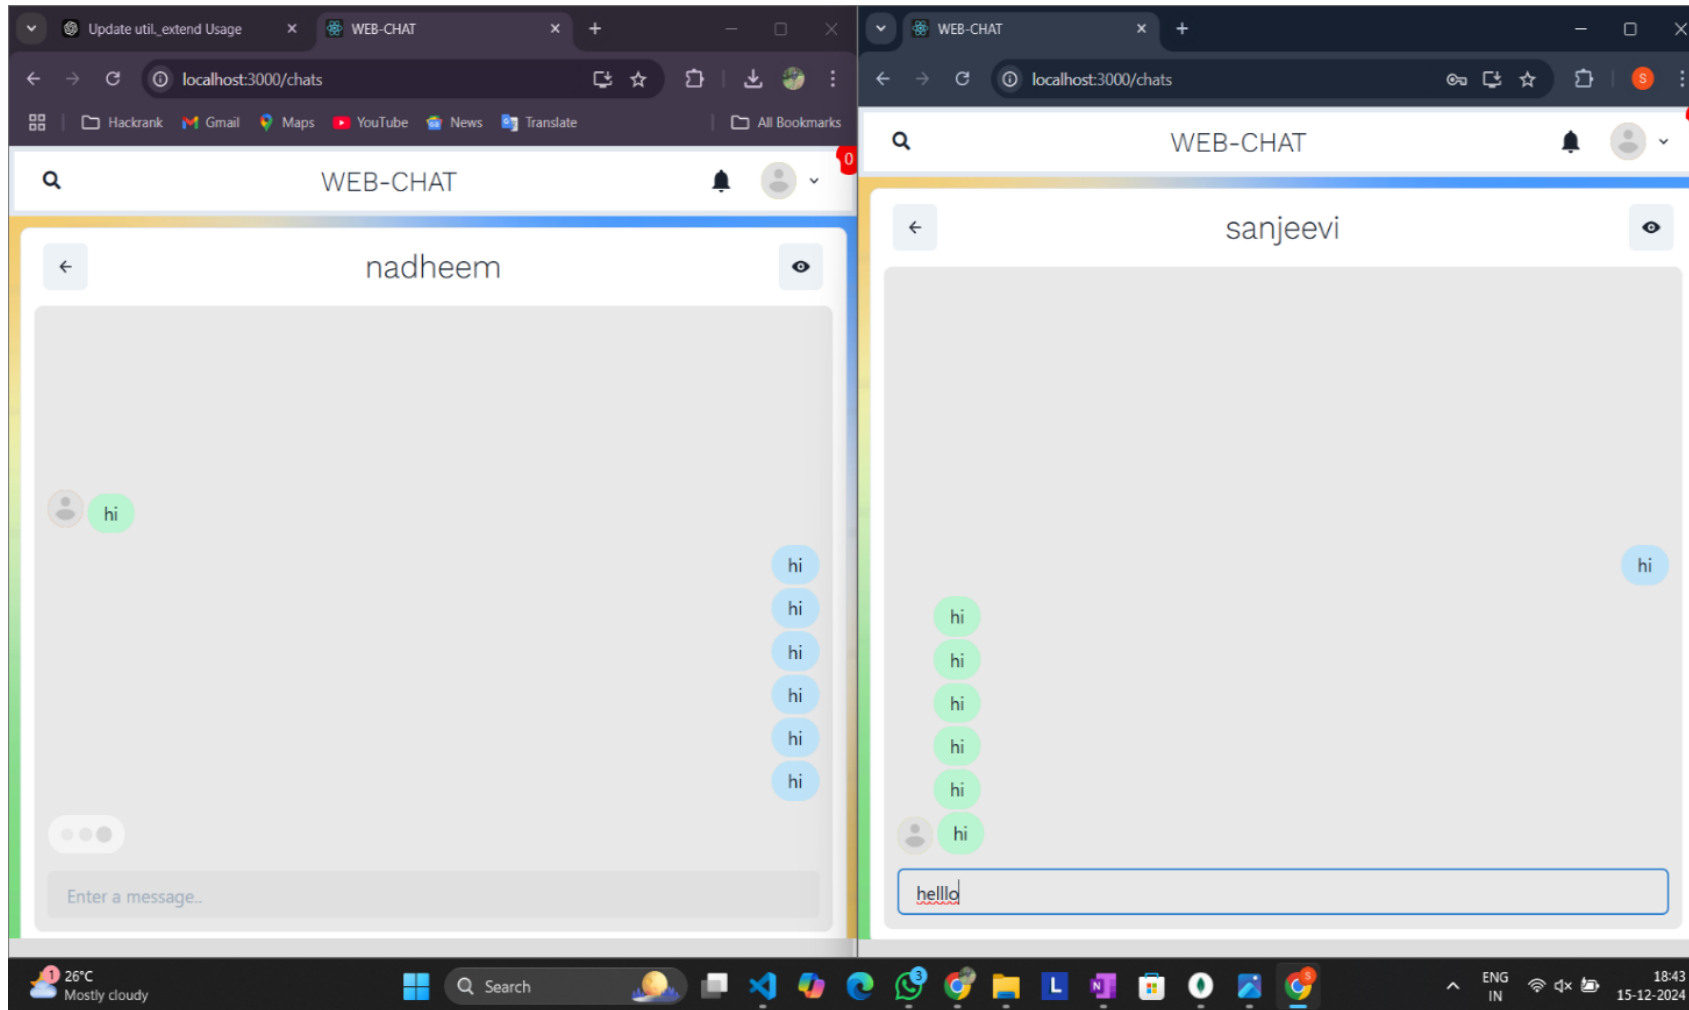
Update util._extend Usage
WEB-CHAT
localhost:3000/chats
Hackrank Gmail Maps YouTube News Translate
All Bookmarks
WEB-CHAT
0
nadheem
hi
hi
hi
hi
hi
hi
hi
Enter a message..

WEB-CHAT
localhost:3000/chats
S
WEB-CHAT
sanjeevi
hi
hi
hi
hi
hi
hi
hi
helllo

1
26°C
Mostly cloudy
Search
3
ENG
IN
18:43
15-12-2024